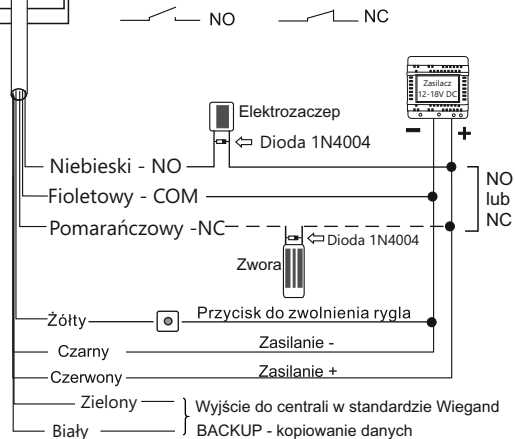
NO
NC
Zasilacz 12-18V DC
−
+
Elektrozaczep
⇦ Dioda 1N4004
Niebieski - NO
Fioletowy - COM
Pomarańczowy -NC
NO lub NC
⇦Dioda 1N4004
Zwora
Żółty
Przycisk do zwolnienia rygla
Czarny
Zasilanie -
Czerwony
Zasilanie +
Zielony
Wyjście do centrali w standardzie Wiegand
Biały
BACKUP - kopiowanie danych